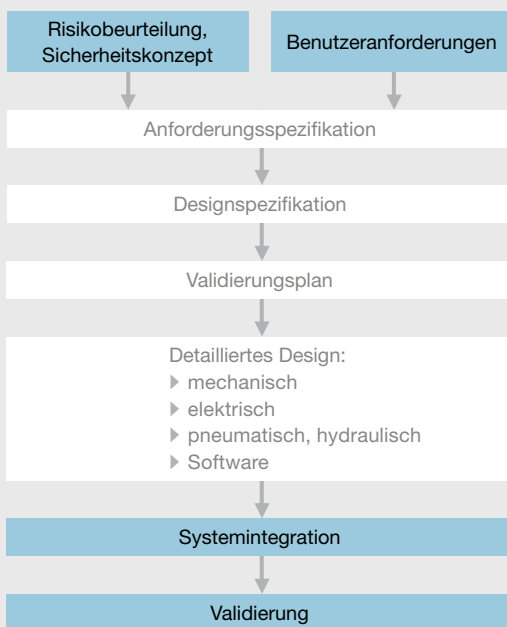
Risikobeurteilung, Sicherheitskonzept

Benutzeranforderungen

Anforderungsspezifikation

Designspezifikation

Validierungsplan

Detailliertes Design:
▸ mechanisch
▸ elektrisch
▸ pneumatisch, hydraulisch
▸ Software

Systemintegration

Validierung